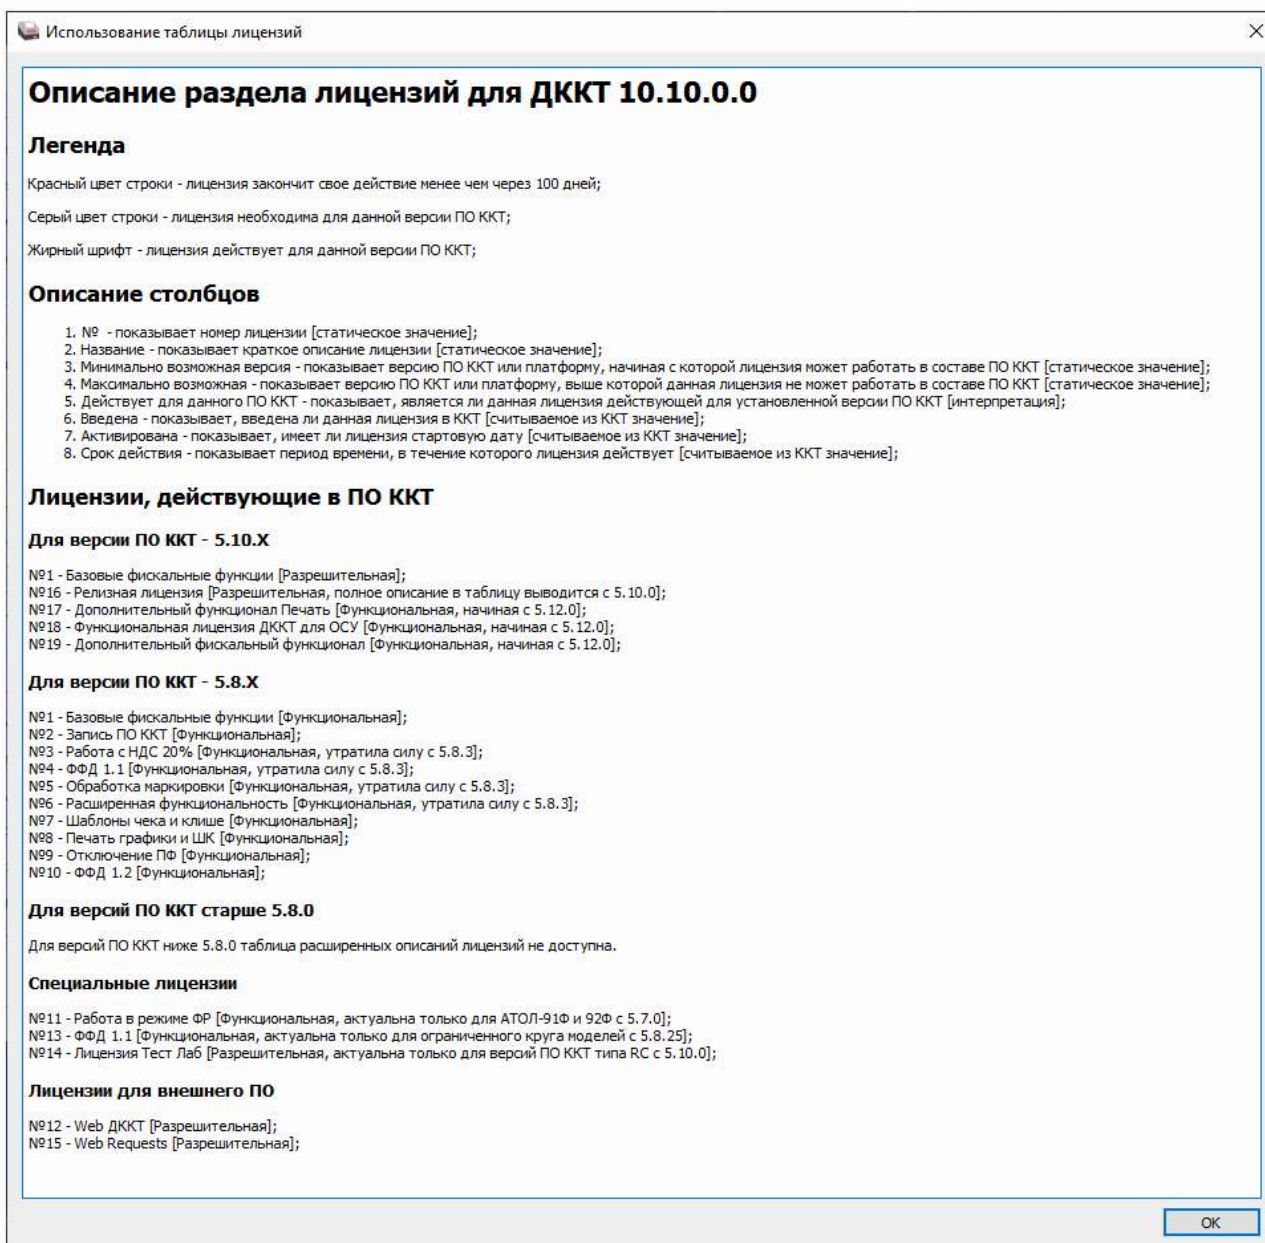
Использование таблицы лицензий

# Описание раздела лицензий для ДККТ 10.10.0.0

## Легенда

Красный цвет строки - лицензия закончит свое действие менее чем через 100 дней;

Серый цвет строки - лицензия необходима для данной версии ПО ККТ;

Жирный шрифт - лицензия действует для данной версии ПО ККТ;

## Описание столбцов

1. № - показывает номер лицензии [статическое значение];
2. Название - показывает краткое описание лицензии [статическое значение];
3. Минимально возможная версия - показывает версию ПО ККТ или платформу, начиная с которой лицензия может работать в составе ПО ККТ [статическое значение];
4. Максимально возможная - показывает версию ПО ККТ или платформу, выше которой данная лицензия не может работать в составе ПО ККТ [статическое значение];
5. Действует для данного ПО ККТ - показывает, является ли данная лицензия действующей для установленной версии ПО ККТ [интерпретация];
6. Введена - показывает, введена ли данная лицензия в ККТ [считываемое из ККТ значение];
7. Активирована - показывает, имеет ли лицензия стартовую дату [считываемое из ККТ значение];
8. Срок действия - показывает период времени, в течение которого лицензия действует [считываемое из ККТ значение];

## Лицензии, действующие в ПО ККТ

### Для версии ПО ККТ - 5.10.X

№1 - Базовые фискальные функции [Разрешительная];
№16 - Релизная лицензия [Разрешительная, полное описание в таблицу выводится с 5.10.0];
№17 - Дополнительный функционал Печать [Функциональная, начиная с 5.12.0];
№18 - Функциональная лицензия ДККТ для ОСУ [Функциональная, начиная с 5.12.0];
№19 - Дополнительный фискальный функционал [Функциональная, начиная с 5.12.0];

### Для версии ПО ККТ - 5.8.X

№1 - Базовые фискальные функции [Функциональная];
№2 - Запись ПО ККТ [Функциональная];
№3 - Работа с НДС 20% [Функциональная, утратила силу с 5.8.3];
№4 - ФФД 1.1 [Функциональная, утратила силу с 5.8.3];
№5 - Обработка маркировки [Функциональная, утратила силу с 5.8.3];
№6 - Расширенная функциональность [Функциональная, утратила силу с 5.8.3];
№7 - Шаблоны чека и клише [Функциональная];
№8 - Печать графики и ШК [Функциональная];
№9 - Отключение ПФ [Функциональная];
№10 - ФФД 1.2 [Функциональная];

### Для версий ПО ККТ старше 5.8.0

Для версий ПО ККТ ниже 5.8.0 таблица расширенных описаний лицензий не доступна.

### Специальные лицензии

№11 - Работа в режиме ФР [Функциональная, актуальна только для АТОЛ-91Ф и 92Ф с 5.7.0];
№13 - ФФД 1.1 [Функциональная, актуальна только для ограниченного круга моделей с 5.8.25];
№14 - Лицензия Тест Лаб [Разрешительная, актуальна только для версий ПО ККТ типа RC с 5.10.0];

### Лицензии для внешнего ПО

№12 - Web ДККТ [Разрешительная];
№15 - Web Requests [Разрешительная];

OK